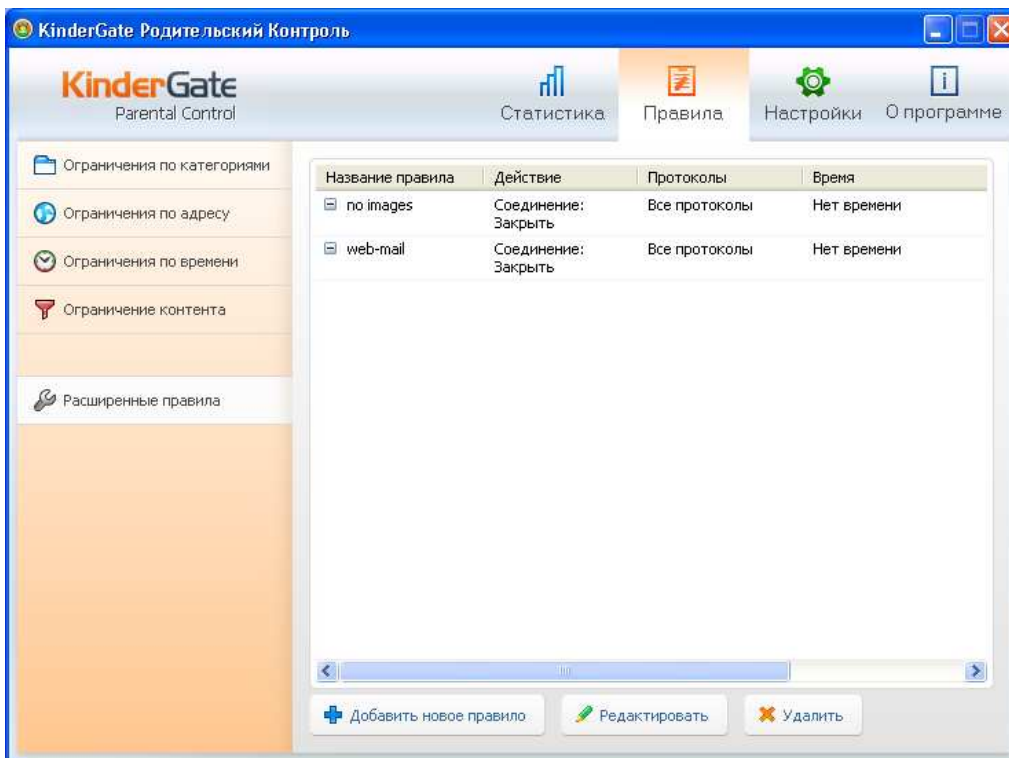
KinderGate Родительский Контроль

KinderGate
Parental Control

Статистика
Правила
Настройки
О программе

Ограничения по категориями
Ограничения по адресу
Ограничения по времени
Ограничение контента
Расширенные правила

| Название правила | Действие | Протоколы | Время |
|---|---|---|---|
| no images | Соединение: Закрыть | Все протоколы | Нет времени |
| web-mail | Соединение: Закрыть | Все протоколы | Нет времени |

Добавить новое правило
Редактировать
Удалить